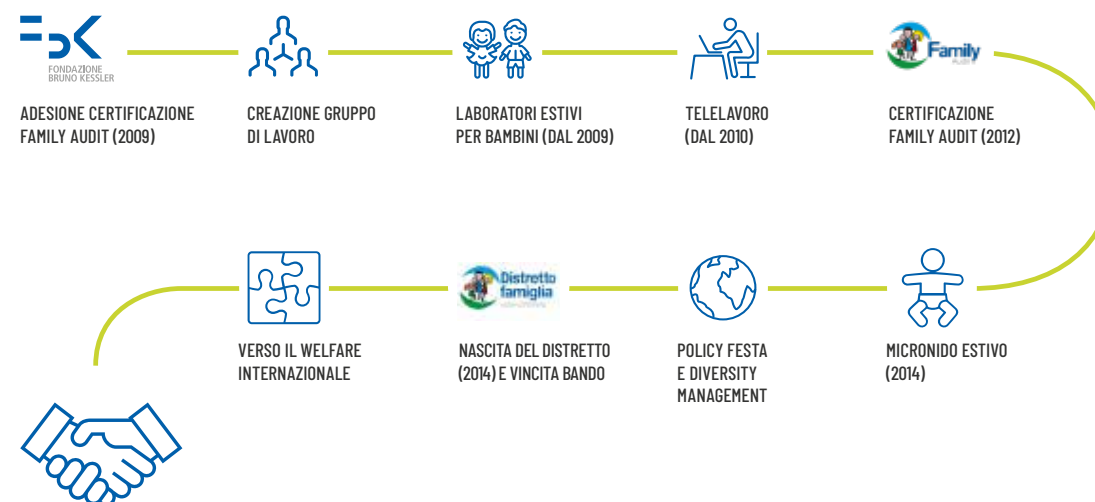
FONDAZIONE BRUNO KESSLER

ADESIONE CERTIFICAZIONE FAMILY AUDIT (2009)

CREAZIONE GRUPPO DI LAVORO

LABORATORI ESTIVI PER BAMBINI (DAL 2009)

TELELAVORO (DAL 2010)

Family

CERTIFICAZIONE FAMILY AUDIT (2012)

VERSO IL WELFARE INTERNAZIONALE

Distretto famiglia

NASCITA DEL DISTRETTO (2014) E VINCITA BANDO

POLICY FESTA E DIVERSITY MANAGEMENT

MICRONIDO ESTIVO (2014)